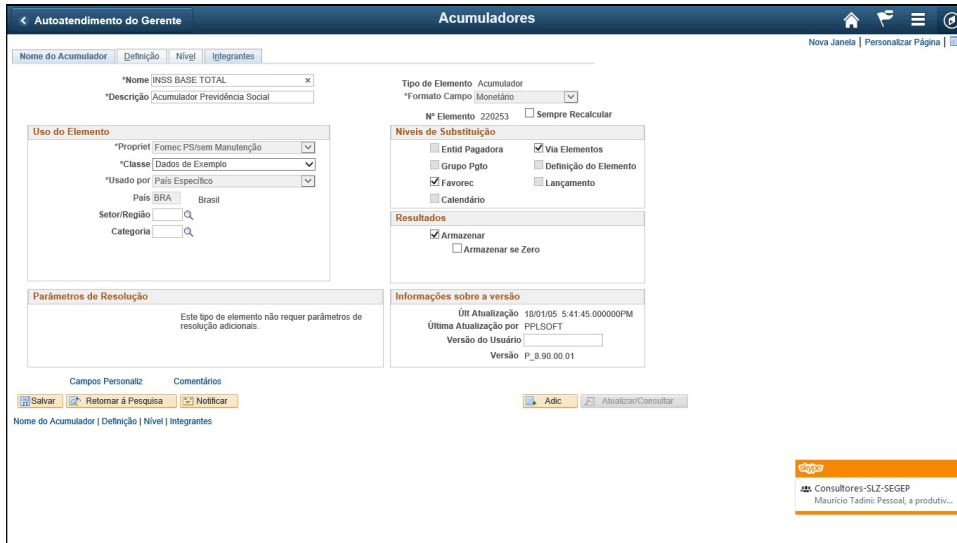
< Autoatendimento do Gerente

Acumuladores

Nova Janela | Personalizar Página |

Nome do Acumulador | Definição | Nível | Integrantes

*Nome INSS BASE TOTAL ×
*Descrição Acumulador Previdência Social

Tipo de Elemento Acumulador
*Formato Campo Monetário
Nº Elemento 220253
Sempre Recalcular

Uso do Elemento
*Propriet Fornec PS/sem Manutenção
*Classe Dados de Exemplo
*Usado por País Específico
País BRA Brasil
Setor/Região
Categoria

Níveis de Substituição
Entid Pagadora
Via Elementos
Grupo Pgto
Definição do Elemento
Favorec
Lançamento
Calendário

Resultados
Armazenar
Armazenar se Zero

Parâmetros de Resolução
Este tipo de elemento não requer parâmetros de resolução adicionais.

Informações sobre a versão
Últ Atualização 18/01/05 5:41:45.000000PM
Última Atualização por PPLSOFT
Versão do Usuário
Versão P_8.90.00.01

Campos Personaliz
Comentários

Salvar | Retornar à Pesquisa | Notificar
Adic | Atualizar/Consultar

Nome do Acumulador | Definição | Nível | Integrantes

skype
Consultores-SLZ-SEGEP
Maurício Tadini: Pessoal, a produtiv...